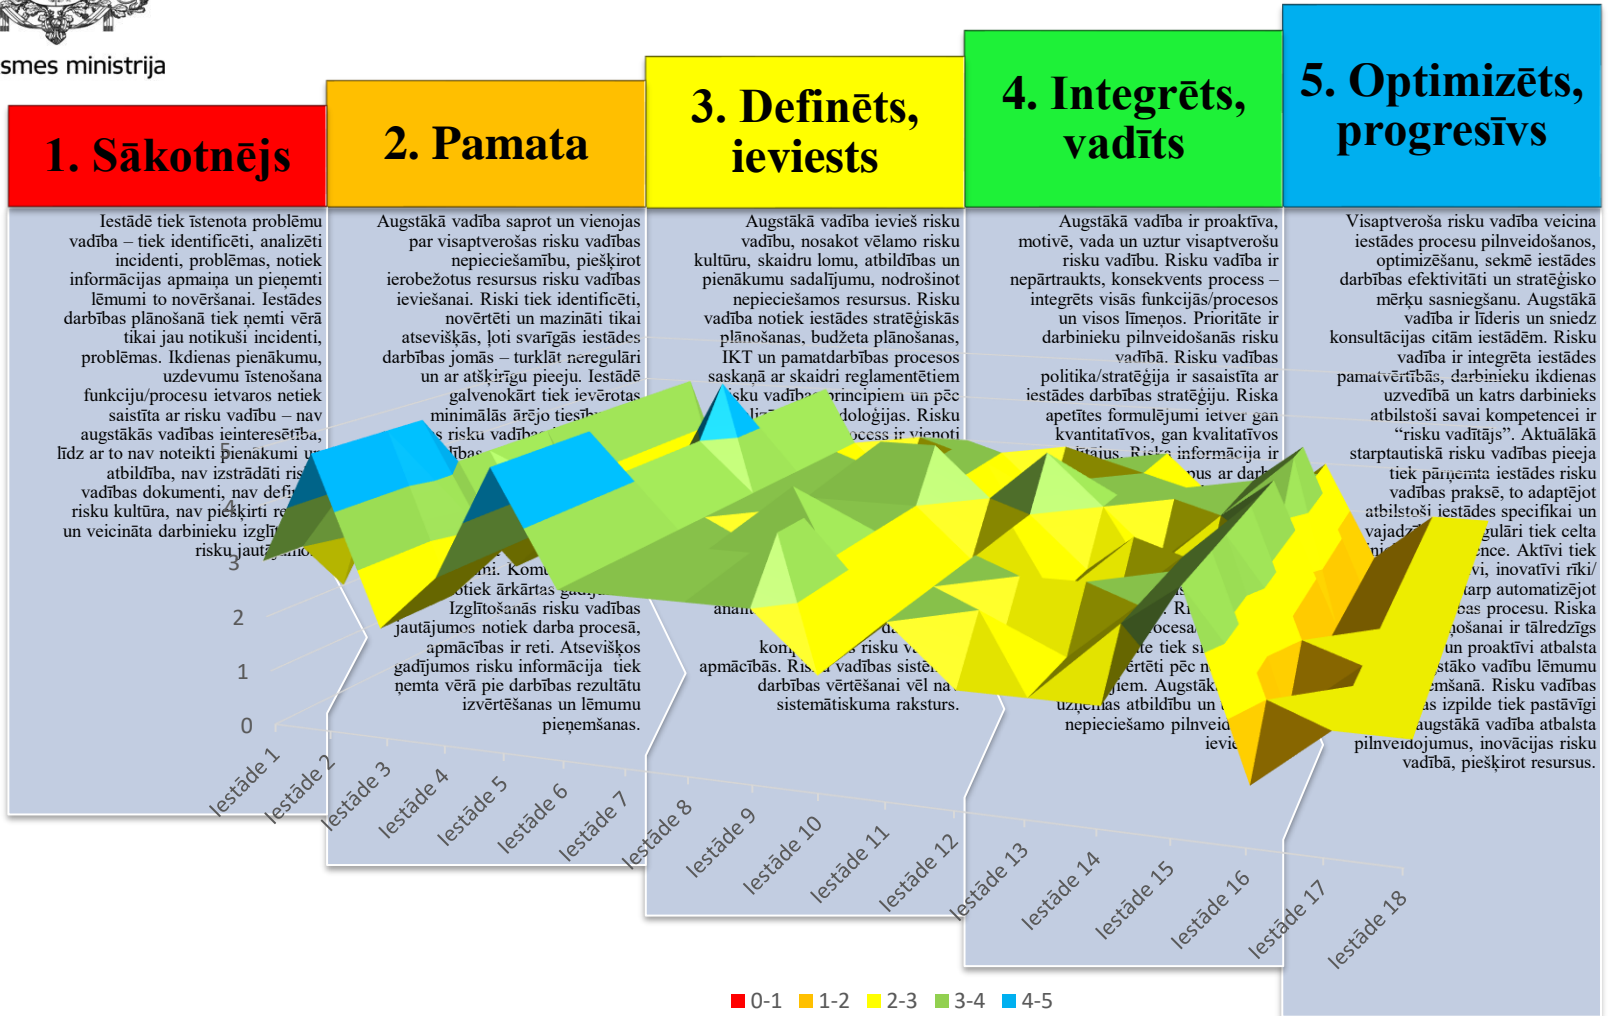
smes ministrija

1. Sākotnējs

2. Pamata

3. Definēts, ieviests

4. Integrēts, vadīts

5. Optimizēts, progresīvs

Iestādē tiek īstenota problēmu vadība – tiek identificēti, analizēti incidenti, problēmas, notiek informācijas apmaiņa un pieņemti lēmumi to novēršanai. Iestādes darbības plānošanā tiek ņemti vērā tikai jau notikuši incidenti, problēmas. Ikdienas pienākumu, uzdevumu īstenošana funkciju/procesu ietvaros netiek saistīta ar risku vadību – nav augstākās vadības ieinteresētība, līdz ar to nav noteikti pienākumi u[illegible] atbildība, nav izstrādāti ris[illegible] vadības dokumenti, nav defi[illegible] risku kultūra, nav piešķirti re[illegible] un veicināta darbinieku izglī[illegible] risku jaut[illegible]

Augstākā vadība saprot un vienojas par visaptverošas risku vadības nepieciešamību, piešķirot ierobežotus resursus risku vadības ieviešanai. Riski tiek identificēti, novērtēti un mazināti tikai atsevišķās, ļoti svarīgās iestādes darbības jomās – turklāt neregulāri un ar atšķirīgu pieeju. Iestādē galvenokārt tiek ievērotas minimālās ārējo ties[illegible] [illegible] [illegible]mi. Kom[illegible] notiek ārkārtas gad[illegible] Izglītošanās risku vadības jautājumos notiek darba procesā, apmācības ir reti. Atsevišķos gadījumos risku informācija tiek ņemta vērā pie darbības rezultātu izvērtēšanas un lēmumu pieņemšanas.

Augstākā vadība ievieš risku vadību, nosakot vēlamo risku kultūru, skaidru lomu, atbildības un pienākumu sadalījumu, nodrošinot nepieciešamos resursus. Risku vadība notiek iestādes stratēģiskās plānošanas, budžeta plānošanas, IKT un pamatdarbības procesos saskaņā ar skaidri reglamentētiem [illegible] risku vadība principiem un pēc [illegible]doloģijas. Risku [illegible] risku vadība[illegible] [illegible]ocess ir vienoti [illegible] anal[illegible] kon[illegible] risku v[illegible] apmācības. Ris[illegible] vadības sistē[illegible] darbības vērtēšanai vēl na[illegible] sistemātiskuma rakstura.

Augstākā vadība ir proaktīva, motivē, vada un uztur visaptverošu risku vadību. Risku vadība ir nepārtraukts, konsekvents process – integrēts visās funkcijās/procesos un visos līmeņos. Prioritāte ir darbinieku pilnveidošanās risku vadībā. Risku vadības politika/stratēģija ir sasaistīta ar iestādes darbības stratēģiju. Riska apetītes formulējumi ietver gan kvantitatīvos, gan kvalitatīvos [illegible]tājus. Riska informācija ir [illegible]us ar dar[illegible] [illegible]. R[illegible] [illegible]ocesa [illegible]te tiek s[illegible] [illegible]ērtēti pēc n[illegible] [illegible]jiem. Augstāk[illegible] uz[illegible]as atbildību un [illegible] nepieciešamo pilnveid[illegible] ievie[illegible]

Visaptveroša risku vadība veicina iestādes procesu pilnveidošanos, optimizēšanu, sekmē iestādes darbības efektivitāti un stratēģisko mērķu sasniegšanu. Augstākā vadība ir līderis un sniedz konsultācijas citām iestādēm. Risku vadība ir integrēta iestādes pamatvērtībās, darbinieku ikdienas uzvedībā un katrs darbinieks atbilstoši savai kompetencei ir "risku vadītājs". Aktuālākā starptautiskā risku vadības pieeja tiek pārņemta iestādes risku vadības praksē, to adaptējot atbilstoši iestādes specifikai un vajad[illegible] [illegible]gulāri tiek celta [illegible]nce. Aktīvi tiek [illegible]vi, inovatīvi rīki/ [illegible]arp automatizējot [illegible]bas procesu. Riska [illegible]ošanai ir tālredzīgs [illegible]un proaktīvi atbalsta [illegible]stāko vadību lēmumu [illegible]emšanā. Risku vadības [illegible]as izpilde tiek pastāvīgi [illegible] augstākā vadība atbalsta pilnveidojumus, inovācijas risku vadībā, piešķirot resursus.

0
1
2
3
4

Iestāde 1
Iestāde 2
Iestāde 3
Iestāde 4
Iestāde 5
Iestāde 6
Iestāde 7
Iestāde 8
Iestāde 9
Iestāde 10
Iestāde 11
Iestāde 12
Iestāde 13
Iestāde 14
Iestāde 15
Iestāde 16
Iestāde 17
Iestāde 18

0-1 1-2 2-3 3-4 4-5